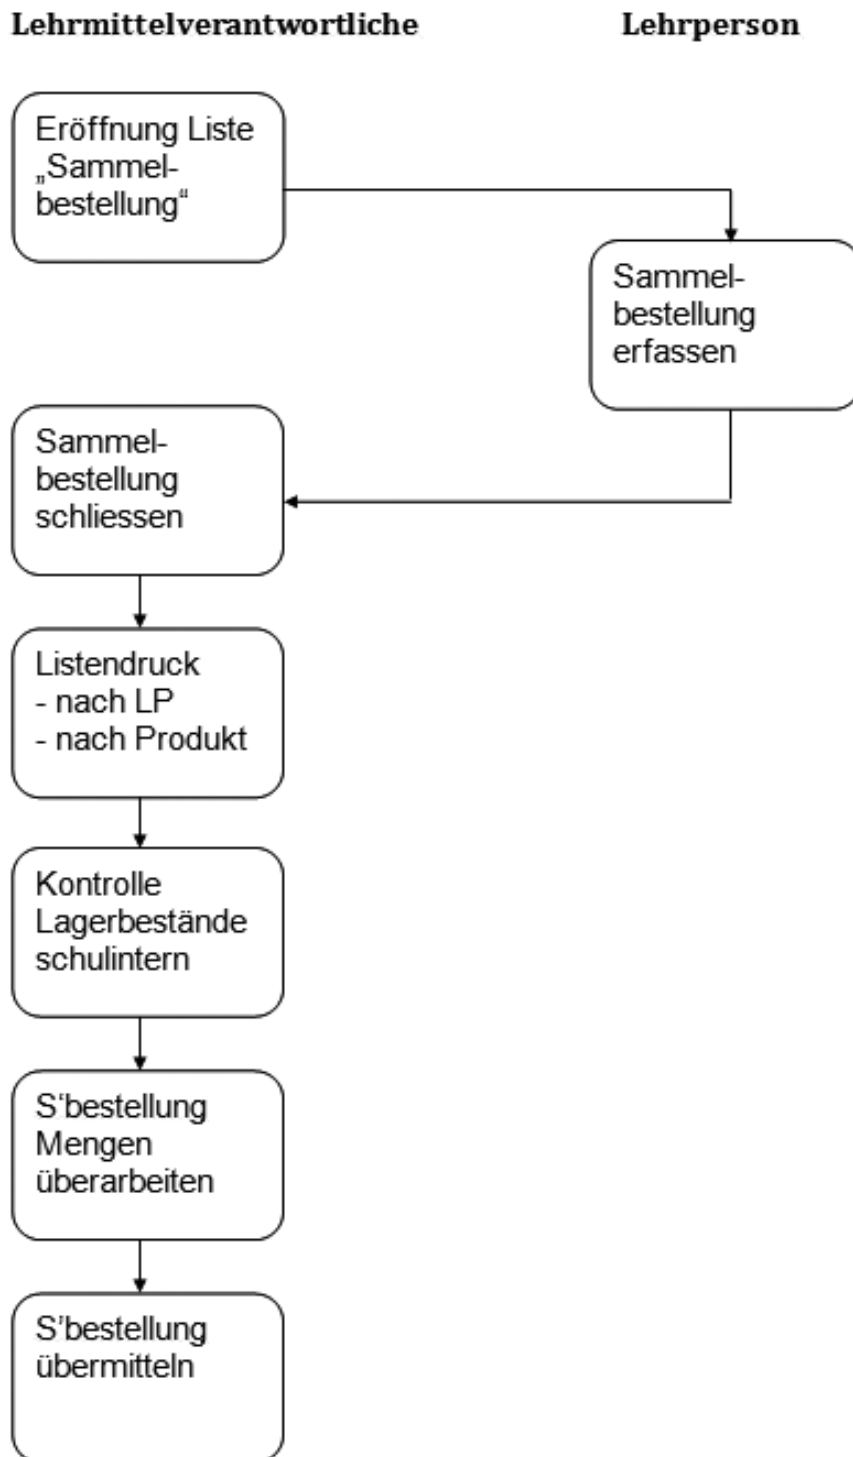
Lehrmittelverantwortliche

Lehrperson

Eröffnung Liste „Sammelbestellung“

Sammelbestellung erfassen

Sammelbestellung schliessen

Listendruck
- nach LP
- nach Produkt

Kontrolle Lagerbestände schulintern

S‘bestellung Mengen überarbeiten

S’bestellung übermitteln